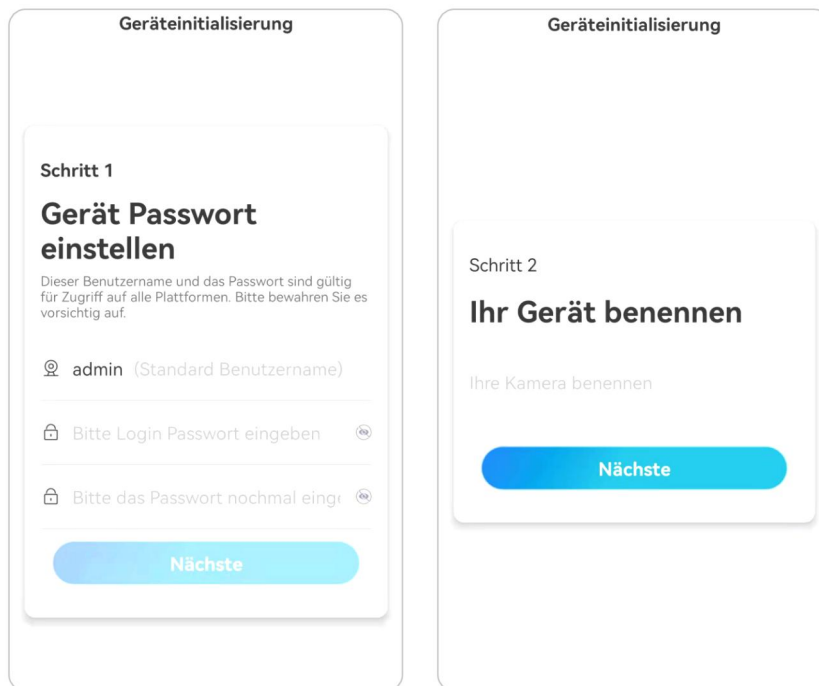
Geräteinitialisierung

Schritt 1

Gerät Passwort einstellen

Dieser Benutzername und das Passwort sind gültig für Zugriff auf alle Plattformen. Bitte bewahren Sie es vorsichtig auf.

admin (Standard Benutzername)

Bitte Login Passwort eingeben

Bitte das Passwort nochmal eing

Nächste

Geräteinitialisierung

Schritt 2

Ihr Gerät benennen

Ihre Kamera benennen

Nächste